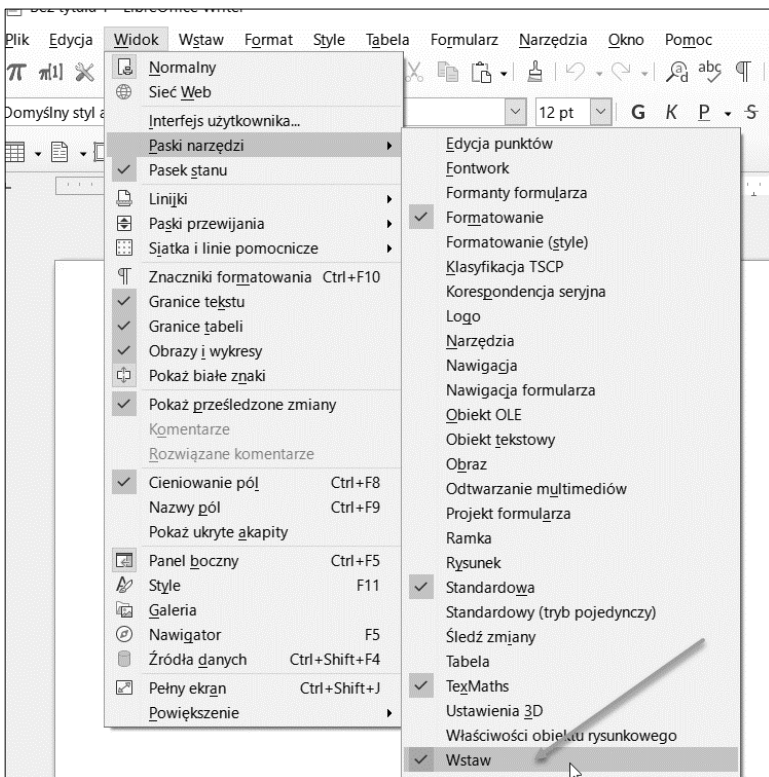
Bez tytułu 1 - LibreOffice Writer

Plik Edycja Widok Wstaw Format Style Tabela Formularz Narzędzia Okno Pomoc

Domyślny styl a

12 pt

G K P

Normalny
Sieć Web
Interfejs użytkownika...
Paski narzędzi
Pasek stanu
Linijki
Paski przewijania
Siatka i linie pomocnicze
Znaczniki formatowania Ctrl+F10
Granice tekstu
Granice tabeli
Obrazy i wykresy
Pokaż białe znaki
Pokaż prześledzone zmiany
Komentarze
Rozwiązane komentarze
Cieniowanie pól Ctrl+F8
Nazwy pól Ctrl+F9
Pokaż ukryte akapity
Panel boczny Ctrl+F5
Style F11
Galeria
Nawigator F5
Źródła danych Ctrl+Shift+F4
Pełny ekran Ctrl+Shift+J
Powiększenie

Edycja punktów
Fontwork
Formanty formularza
Formatowanie
Formatowanie (style)
Klasyfikacja TSCP
Korespondencja seryjna
Logo
Narzędzia
Nawigacja
Nawigacja formularza
Obiekt OLE
Obiekt tekstowy
Obraz
Odtwarzanie multimediów
Projekt formularza
Ramka
Rysunek
Standardowa
Standardowy (tryb pojedynczy)
Śledź zmiany
Tabela
TexMaths
Ustawienia 3D
Właściwości obiektu rysunkowego
Wstaw